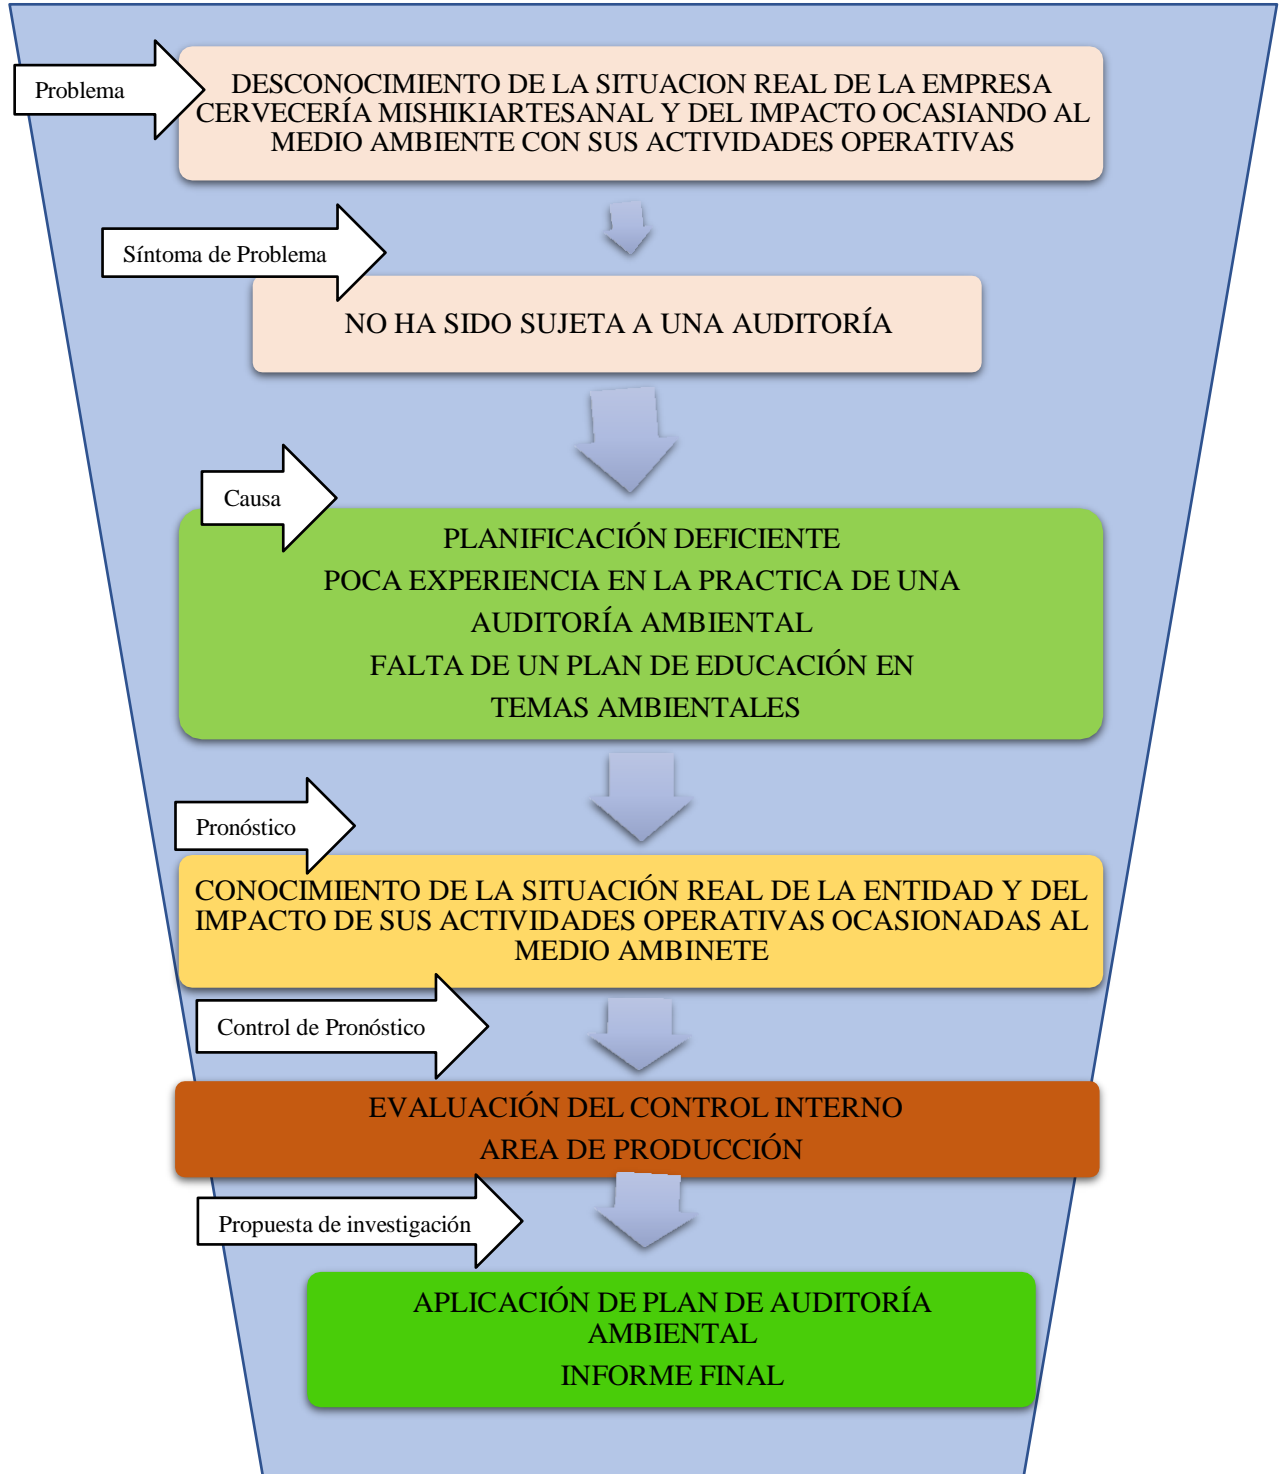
Problema

DESCONOCIMIENTO DE LA SITUACION REAL DE LA EMPRESA CERVECERÍA MISHIKIARTESANAL Y DEL IMPACTO OCASIANDO AL MEDIO AMBIENTE CON SUS ACTIVIDADES OPERATIVAS

Síntoma de Problema

NO HA SIDO SUJETA A UNA AUDITORÍA

Causa

PLANIFICACIÓN DEFICIENTE

POCA EXPERIENCIA EN LA PRACTICA DE UNA AUDITORÍA AMBIENTAL

FALTA DE UN PLAN DE EDUCACIÓN EN TEMAS AMBIENTALES

Pronóstico

CONOCIMIENTO DE LA SITUACIÓN REAL DE LA ENTIDAD Y DEL IMPACTO DE SUS ACTIVIDADES OPERATIVAS OCASIONADAS AL MEDIO AMBINETE

Control de Pronóstico

EVALUACIÓN DEL CONTROL INTERNO

AREA DE PRODUCCIÓN

Propuesta de investigación

APLICACIÓN DE PLAN DE AUDITORÍA AMBIENTAL

INFORME FINAL